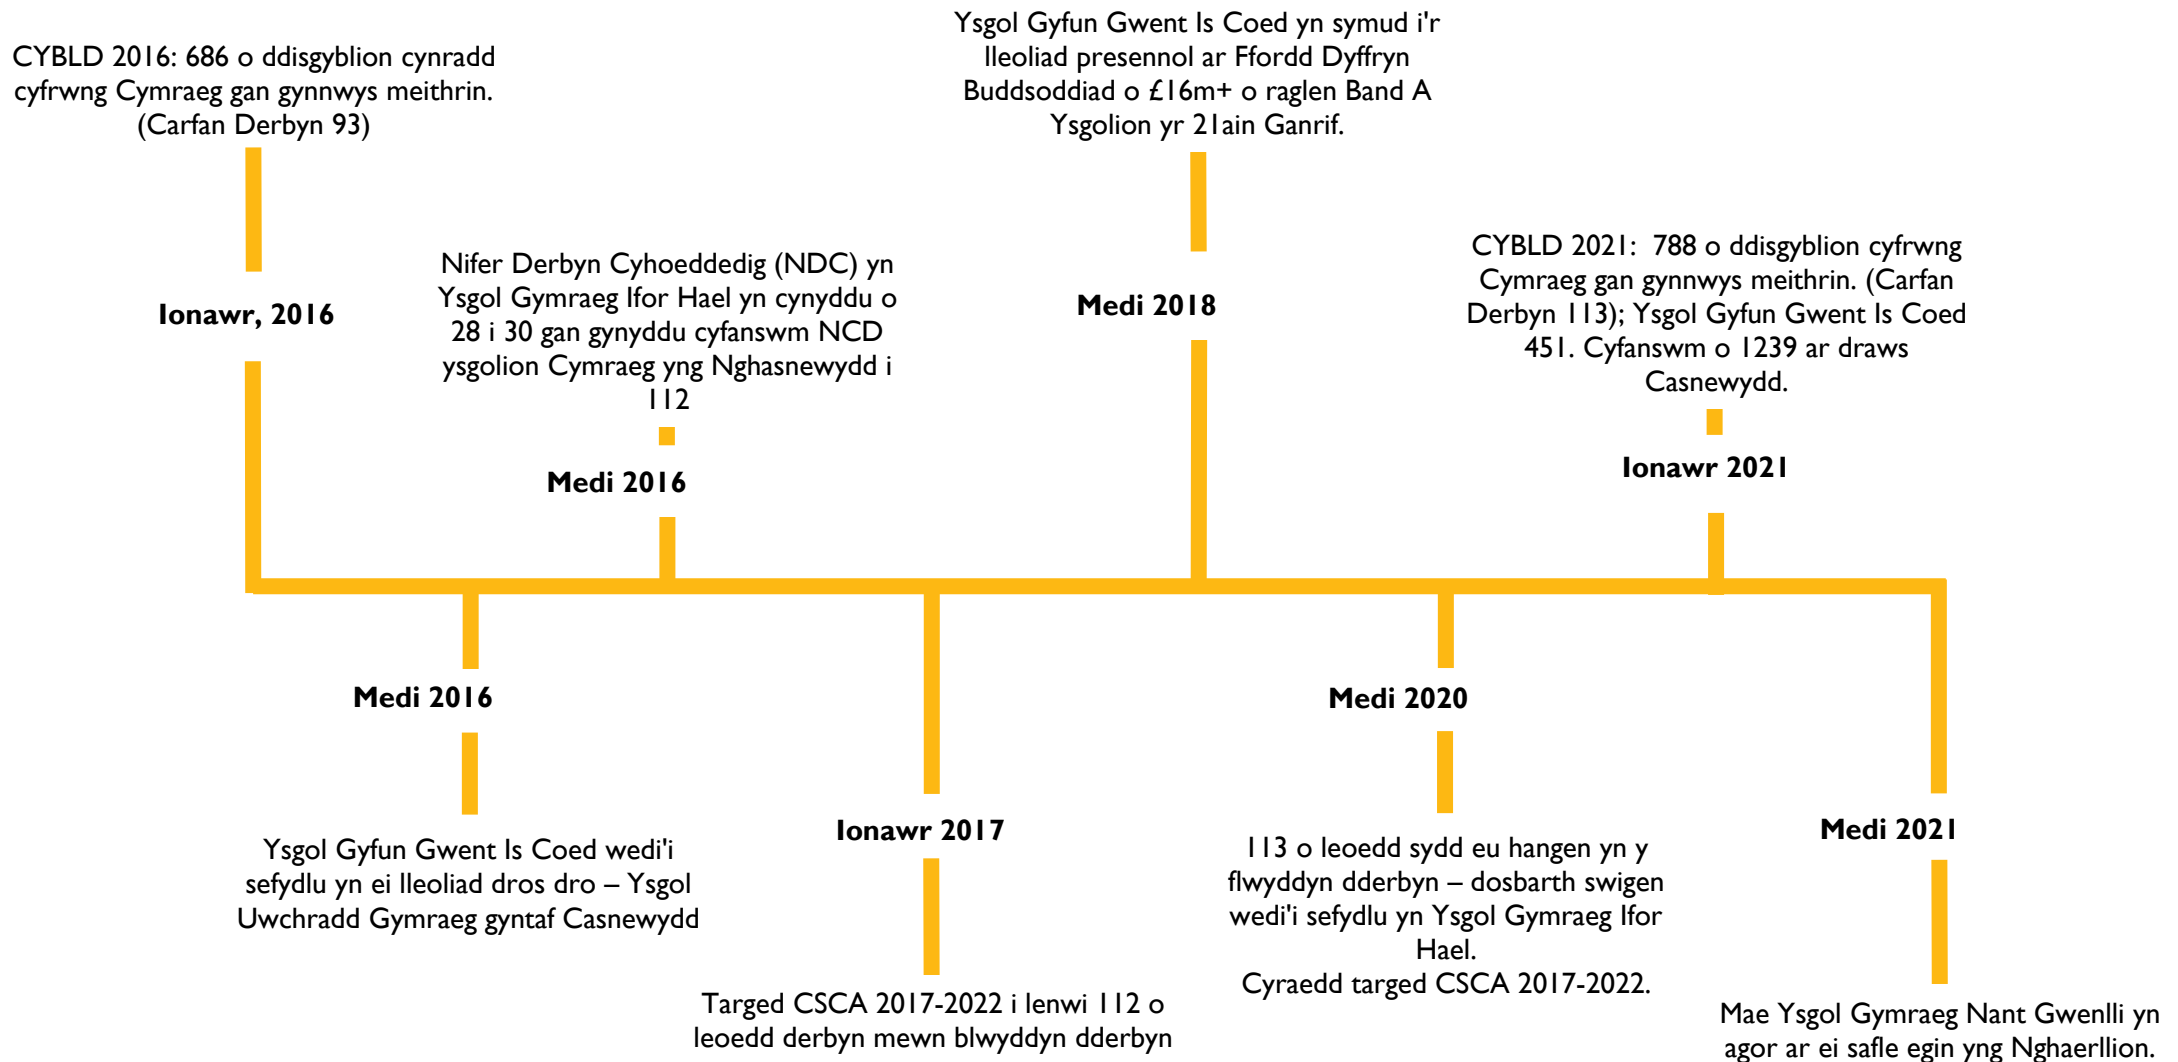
CYBLD 2016: 686 o ddisgyblion cynradd cyfrwng Cymraeg gan gynnwys meithrin. (Carfan Derbyn 93)

Ionawr, 2016

Nifer Derbyn Cyhoeddedig (NDC) yn Ysgol Gymraeg Ifor Hael yn cynyddu o 28 i 30 gan gynyddu cyfanswm NCD ysgolion Cymraeg yng Nghasnewydd i 112

Medi 2016

Ysgol Gyfun Gwent Is Coed yn symud i'r lleoliad presennol ar Ffordd Dyffryn Buddsoddiad o £16m+ o raglen Band A Ysgolion yr 21ain Ganrif.

Medi 2018

CYBLD 2021: 788 o ddisgyblion cyfrwng Cymraeg gan gynnwys meithrin. (Carfan Derbyn 113); Ysgol Gyfun Gwent Is Coed 451. Cyfanswm o 1239 ar draws Casnewydd.

Ionawr 2021

Medi 2016

Ysgol Gyfun Gwent Is Coed wedi'i sefydlu yn ei lleoliad dros dro – Ysgol Uwchradd Gymraeg gyntaf Casnewydd

Ionawr 2017

Targed CSCA 2017-2022 i lenwi 112 o leoedd derbyn mewn blwyddyn dderbyn

Medi 2020

113 o leoedd sydd eu hangen yn y flwyddyn dderbyn – dosbarth swigen wedi'i sefydlu yn Ysgol Gymraeg Ifor Hael.
Cyraedd targed CSCA 2017-2022.

Medi 2021

Mae Ysgol Gymraeg Nant Gwenlli yn agor ar ei safle egin yng Nghaerllion.